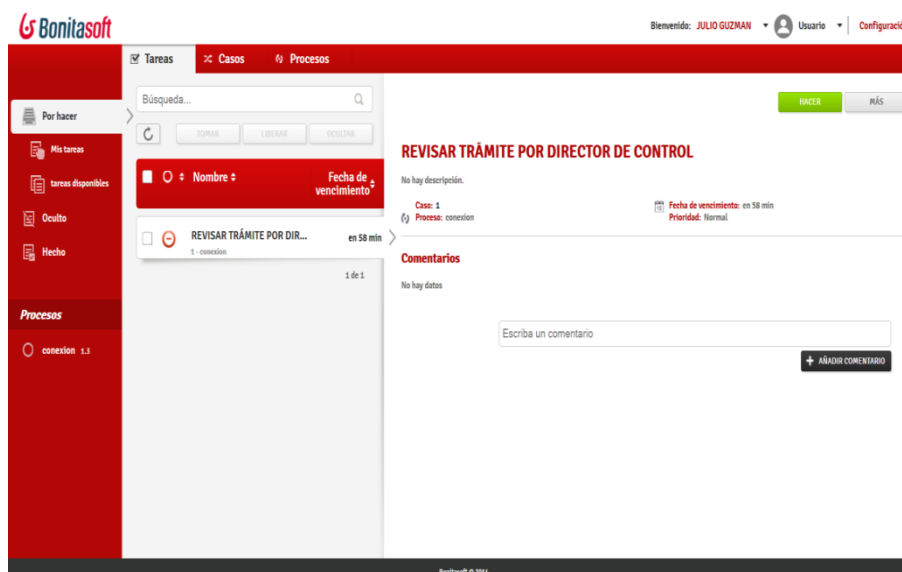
Bonitasoft

Bienvenido: JULIO GUZMAN ▾ Usuario ▾ Configuració

Tareas Casos Procesos

Por hacer
Mis tareas
tareas disponibles
Oculto
Hecho

Procesos
conexion 1.3

Búsqueda...

TOMAR LIBERAR OCULTAR

Nombre ≑ Fecha de vencimiento

REVISAR TRÁMITE POR DIR... en 58 min
1 - conexion

1 de 1

HACER MÁS

REVISAR TRÁMITE POR DIRECTOR DE CONTROL

No hay descripción.

Caso: 1
Proceso: conexion

Fecha de vencimiento: en 58 min
Prioridad: Normal

Comentarios

No hay datos

Escriba un comentario

+ AÑADIR COMENTARIO

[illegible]